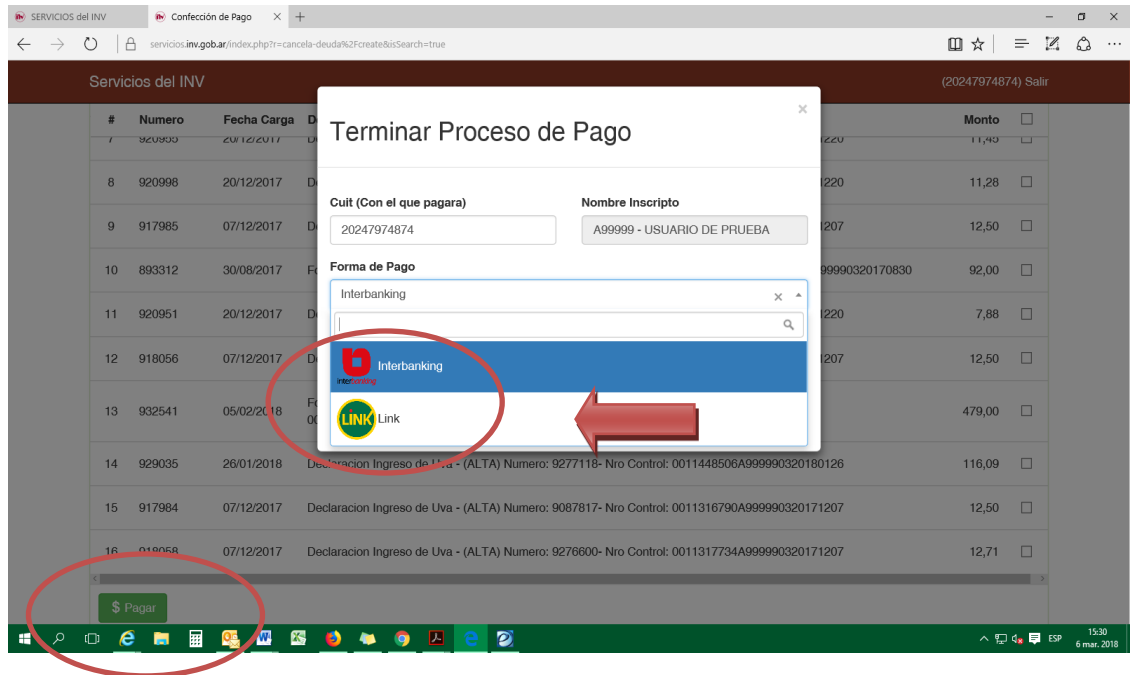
SERVICIOS del INV | Confección de Pago

servicios.inv.gob.ar/index.php?r=cancela-deuda%2Fcreate&isSearch=true

Servicios del INV (20247974874) Salir

| # | Numero | Fecha Carga | D | Monto |
|---|---|---|---|---|
| 7 | 920995 | 20/12/2017 | D... 1220 | 11,45 |
| 8 | 920998 | 20/12/2017 | D... 1220 | 11,28 |
| 9 | 917985 | 07/12/2017 | D... 1207 | 12,50 |
| 10 | 893312 | 30/08/2017 | F... 99990320170830 | 92,00 |
| 11 | 920951 | 20/12/2017 | D... 1220 | 7,88 |
| 12 | 918056 | 07/12/2017 | D... 1207 | 12,50 |
| 13 | 932541 | 05/02/2018 | F... 00 | 479,00 |
| 14 | 929035 | 26/01/2018 | Declaracion Ingreso de Uva - (ALTA) Numero: 9277118- Nro Control: 0011448506A999990320180126 | 116,09 |
| 15 | 917984 | 07/12/2017 | Declaracion Ingreso de Uva - (ALTA) Numero: 9087817- Nro Control: 0011316790A999990320171207 | 12,50 |
| 16 | 918058 | 07/12/2017 | Declaracion Ingreso de Uva - (ALTA) Numero: 9276600- Nro Control: 0011317734A999990320171207 | 12,71 |

$ Pagar

Terminar Proceso de Pago

×

Cuit (Con el que pagara)
20247974874

Nombre Inscripto
A99999 - USUARIO DE PRUEBA

Forma de Pago
Interbanking

Interbanking
interbanking
LINK
Link

ESP 15:30 6 mar. 2018